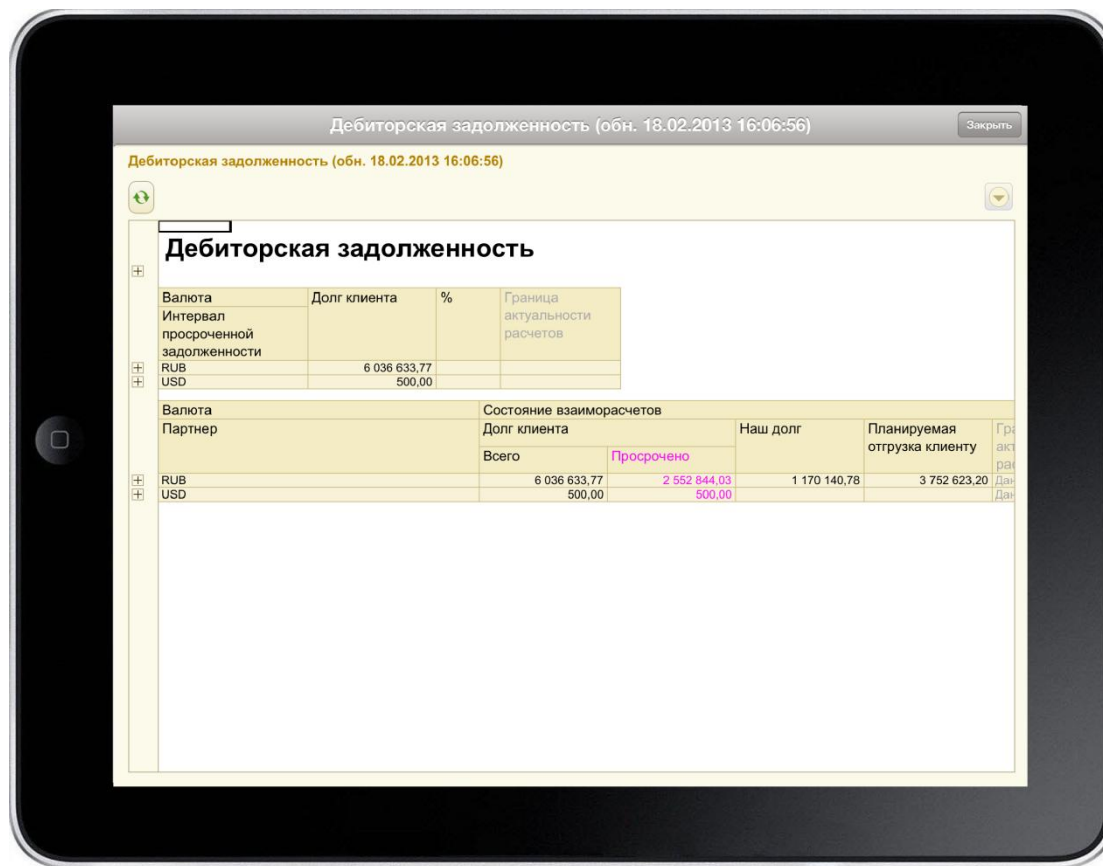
Дебиторская задолженность (обн. 18.02.2013 16:06:56)

Закрыть

Дебиторская задолженность (обн. 18.02.2013 16:06:56)

Дебиторская задолженность

| Валюта<br>Интервал просроченной задолженности | Долг клиента | % | Граница актуальности расчетов |
|---|---|---|---|
| RUB | 6 036 633,77 | | |
| USD | 500,00 | | |

| Валюта | Состояние взаиморасчетов | | | | |
|---|---|---|---|---|---|
| Партнер | Долг клиента | | Наш долг | Планируемая отгрузка клиенту | Гра акт рас |
| | Всего | Просрочено | | | |
| RUB | 6 036 633,77 | 2 552 844,03 | 1 170 140,78 | 3 752 623,20 | Дан |
| USD | 500,00 | 500,00 | | | Дан |